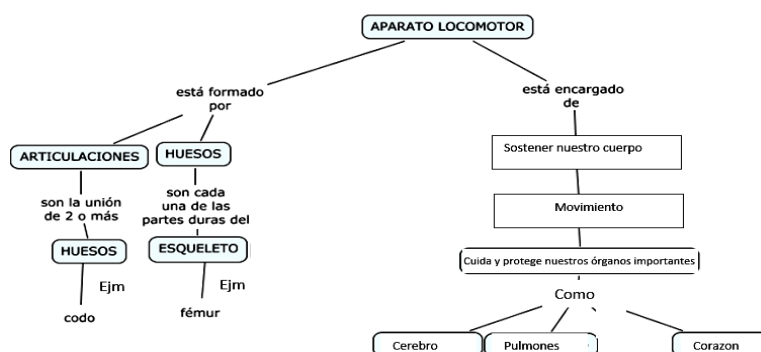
APARATO LOCOMOTOR

está formado por

ARTICULACIONES

son la unión de 2 o más

HUESOS

Ejm

codo

HUESOS

son cada una de las partes duras del

ESQUELETO

Ejm

fémur

está encargado de

Sostener nuestro cuerpo

Movimiento

Cuida y protege nuestros órganos importantes

Como

Cerebro

Pulmones

Corazon